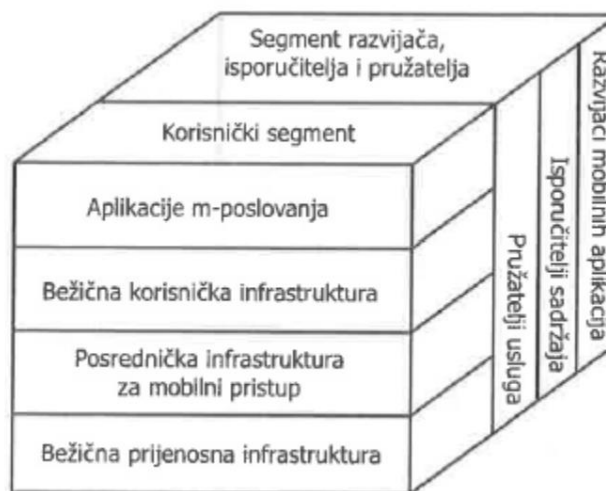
Segment razvijača, isporučitelja i pružatelja

Korisnički segment

Aplikacije m-poslovanja

Bežična korisnička infrastruktura

Posrednička infrastruktura za mobilni pristup

Bežična prijenosna infrastruktura

Pružatelji usluga

Isporučitelji sadržaja

Razvijači mobilnih aplikacija